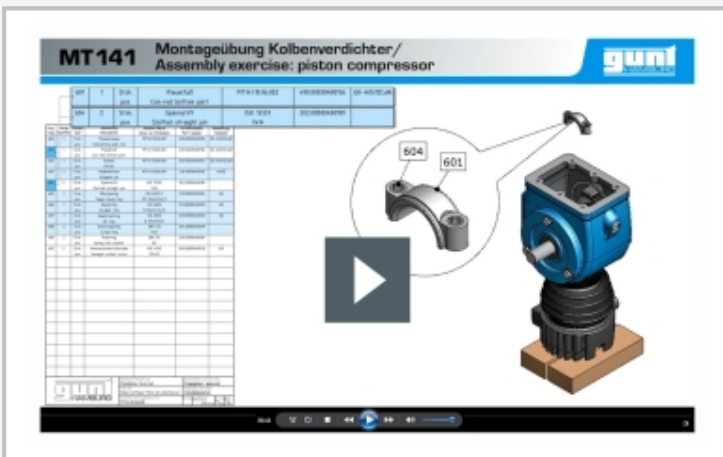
MT141 Montageübung Kolbenverdichter/ Assembly exercise: piston compressor

gunt

| 601 | 1 | Stck pcs | Pleuelteil Con-rod bottom part | | | | |
|---|---|---|---|---|---|---|---|
| 604 | 2 | Stck pcs | Spannstift Slotted straight pin | ISO 13337 | | | |

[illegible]

604

601

gunt

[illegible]